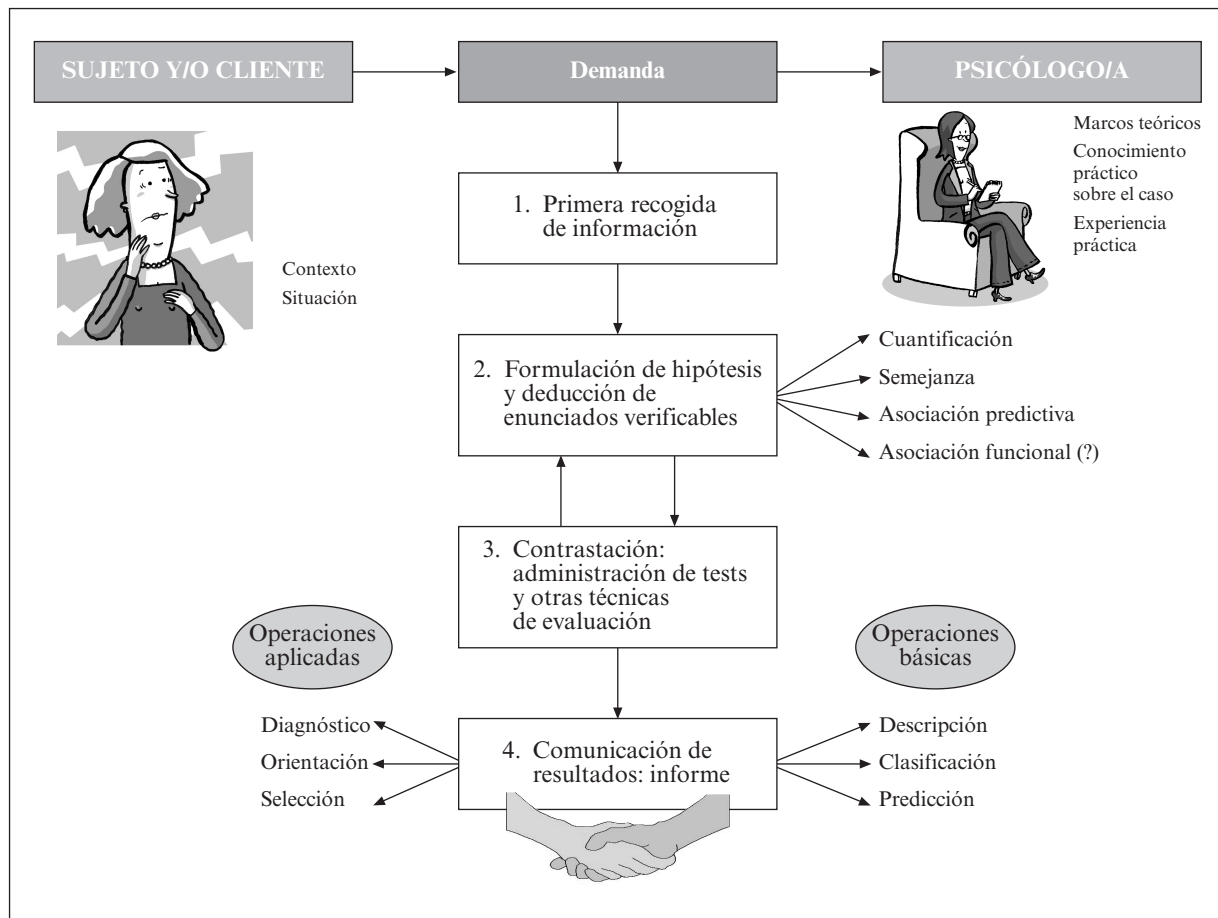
SUJETO Y/O CLIENTE

Demanda

PSICÓLOGO/A

Marcos teóricos

Conocimiento práctico sobre el caso

Experiencia práctica

Contexto

Situación

1. Primera recogida de información

2. Formulación de hipótesis y deducción de enunciados verificables

Cuantificación

Semejanza

Asociación predictiva

Asociación funcional (?)

3. Contrastación: administración de tests y otras técnicas de evaluación

Operaciones aplicadas

Operaciones básicas

Diagnóstico

Orientación

Selección

4. Comunicación de resultados: informe

Descripción

Clasificación

Predicción